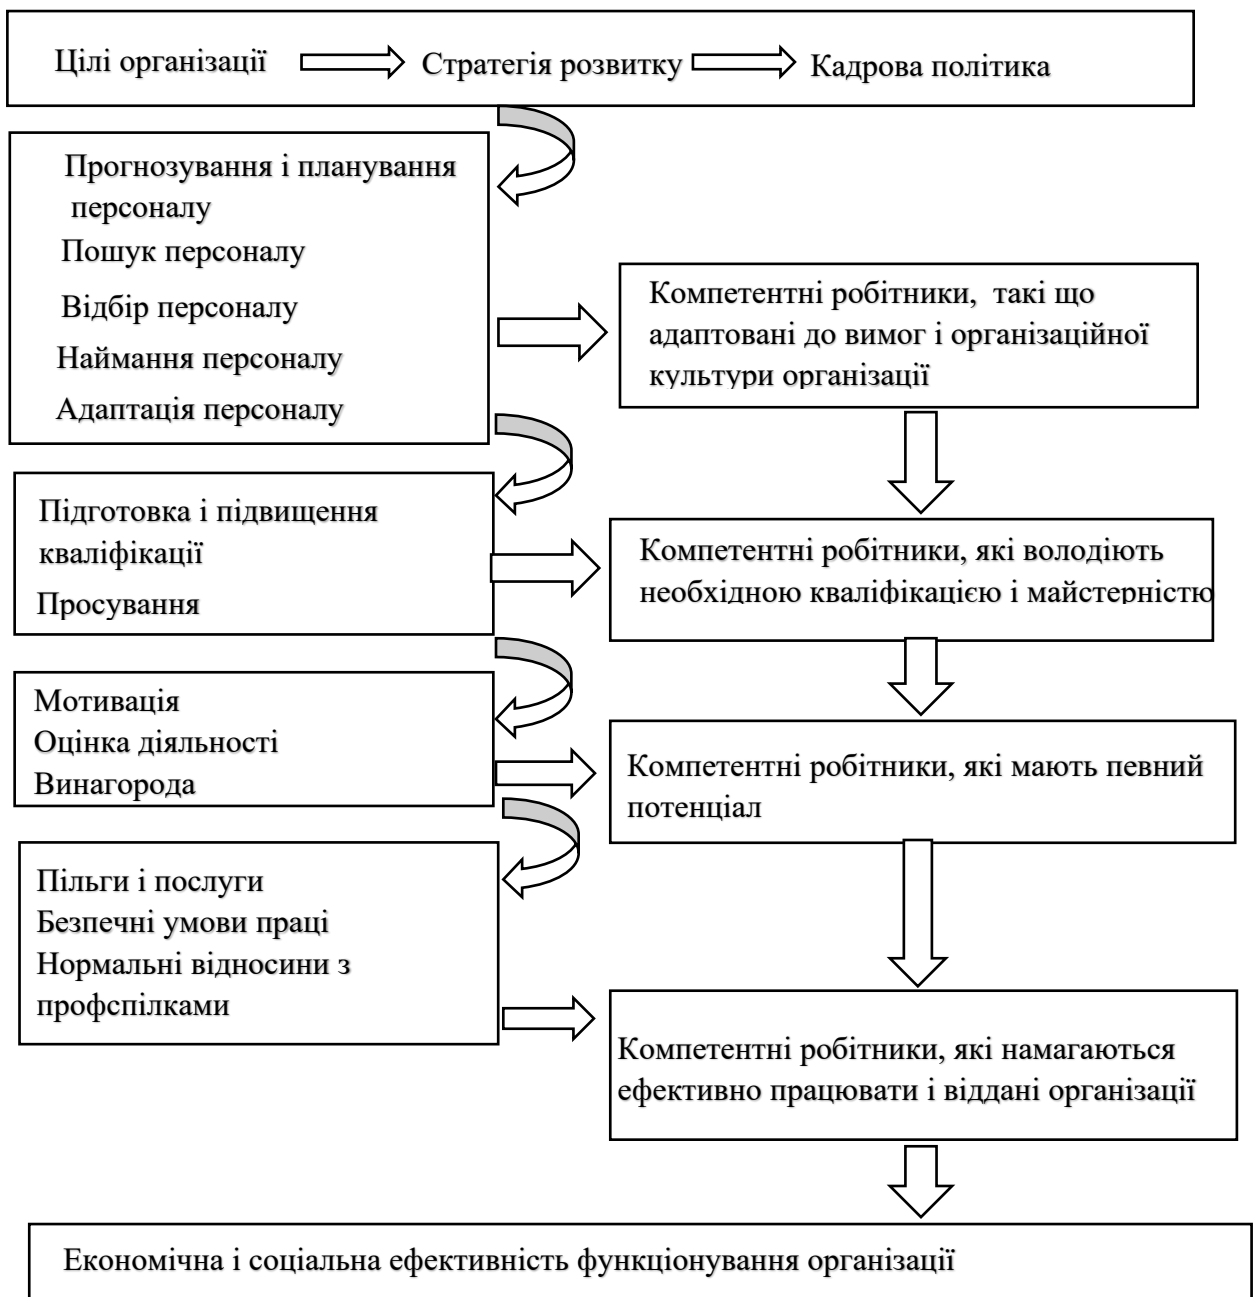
Цілі організації Стратегія розвитку Кадрова політика

Прогнозування і планування персоналу
Пошук персоналу
Відбір персоналу
Наймання персоналу
Адаптація персоналу

Компетентні робітники, такі що адаптовані до вимог і організаційної культури організації

Підготовка і підвищення кваліфікації
Просування

Компетентні робітники, які володіють необхідною кваліфікацією і майстерністю

Мотивація
Оцінка діяльності
Винагорода

Компетентні робітники, які мають певний потенціал

Пільги і послуги
Безпечні умови праці
Нормальні відносини з профспілками

Компетентні робітники, які намагаються ефективно працювати і віддані організації

Економічна і соціальна ефективність функціонування організації